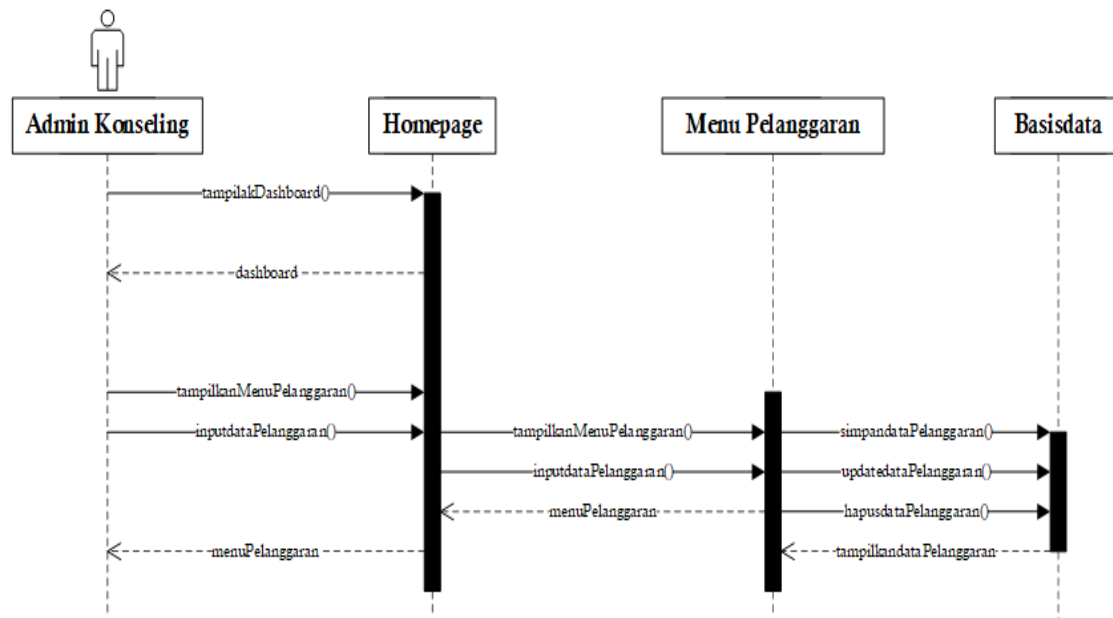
Admin Konseling

Homepage

Menu Pelanggaran

Basisdata

tampilakDashboard()

dashboard

tampilkanMenuPelanggaran()

inputdataPelanggaran()

tampilkanMenuPelanggaran()

simpandataPelanggaran()

inputdataPelanggaran()

updatedataPelanggaran()

menuPelanggaran

hapusdataPelanggaran()

menuPelanggaran

tampilkandataPelanggaran